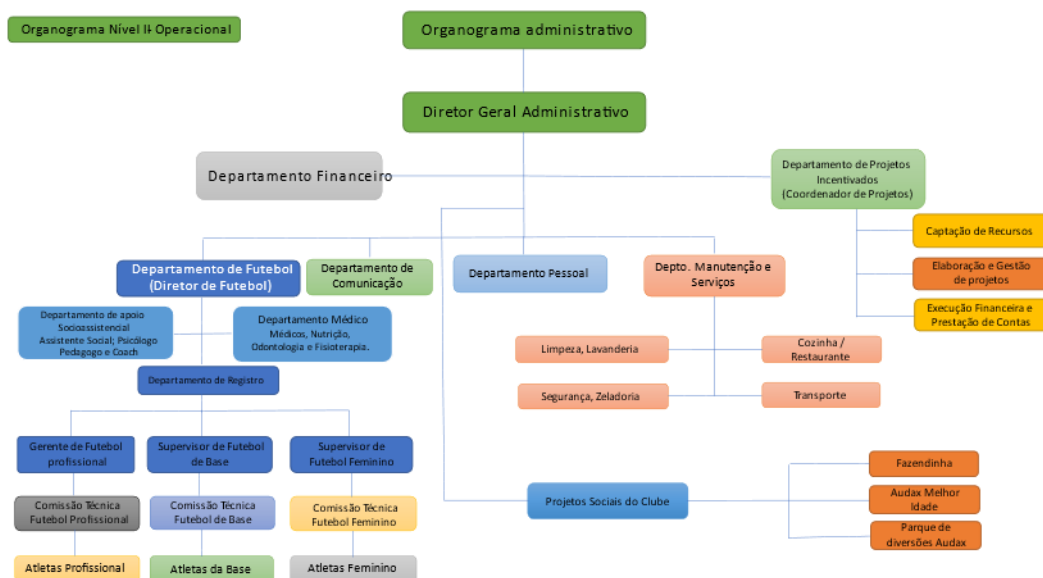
Organograma Nível II- Operacional

Organograma administrativo

Diretor Geral Administrativo

Departamento Financeiro

Departamento de Projetos Incentivados (Coordenador de Projetos)

Captação de Recursos

Elaboração e Gestão de projetos

Execução Financeira e Prestação de Contas

Departamento de Futebol (Diretor de Futebol)

Departamento de Comunicação

Departamento Pessoal

Depto. Manutenção e Serviços

Departamento de apoio Socioassistencial Assistente Social; Psicólogo Pedagogo e Coach

Departamento Médico Médicos, Nutrição, Odontologia e Fisioterapia.

Departamento de Registro

Limpeza, Lavanderia

Cozinha / Restaurante

Segurança, Zeladoria

Transporte

Gerente de Futebol profissional

Supervisor de Futebol de Base

Supervisor de Futebol Feminino

Comissão Técnica Futebol Profissional

Comissão Técnica Futebol de Base

Comissão Técnica Futebol Feminino

Atletas Profissional

Atletas da Base

Atletas Feminino

Projetos Sociais do Clube

Fazendinha

Audax Melhor Idade

Parque de diversões Audax